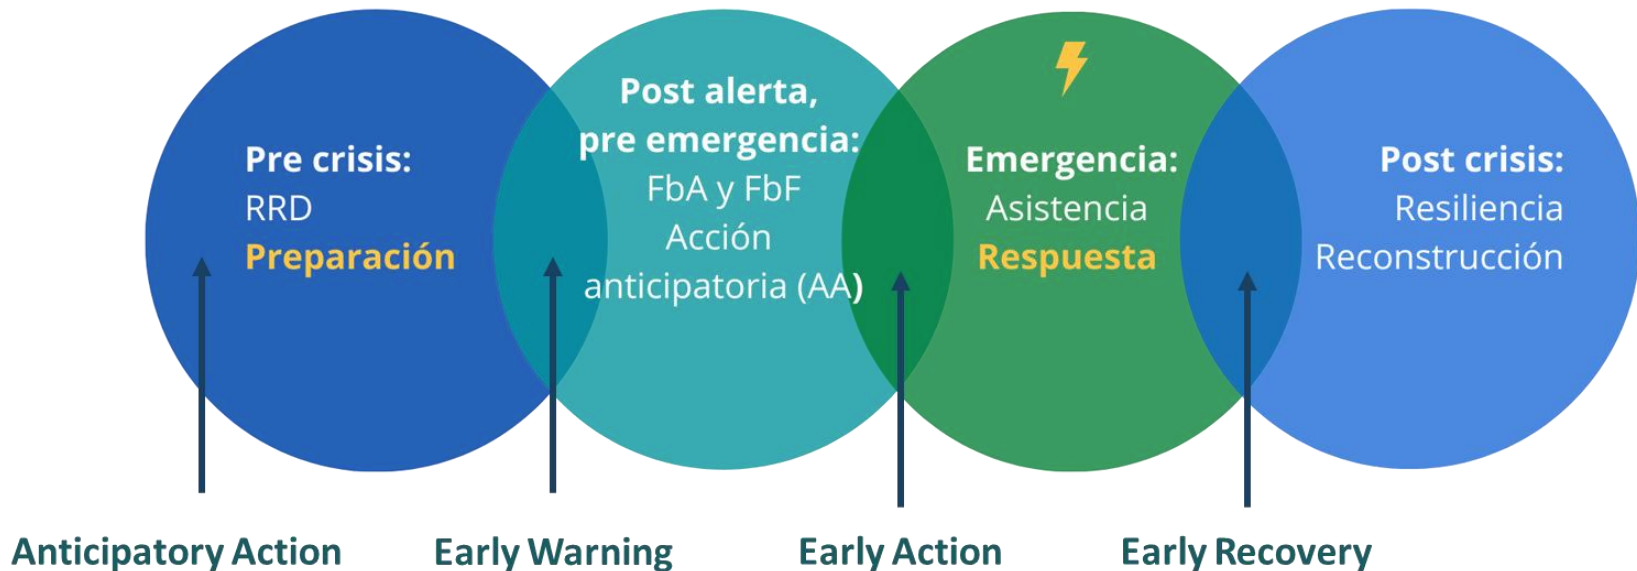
Pre crisis:
RRD
Preparación

Post alerta, pre emergencia:
FbA y FbF
Acción anticipatoria (AA)

Emergencia:
Asistencia
Respuesta

Post crisis:
Resiliencia
Reconstrucción

Anticipatory Action

Early Warning

Early Action

Early Recovery